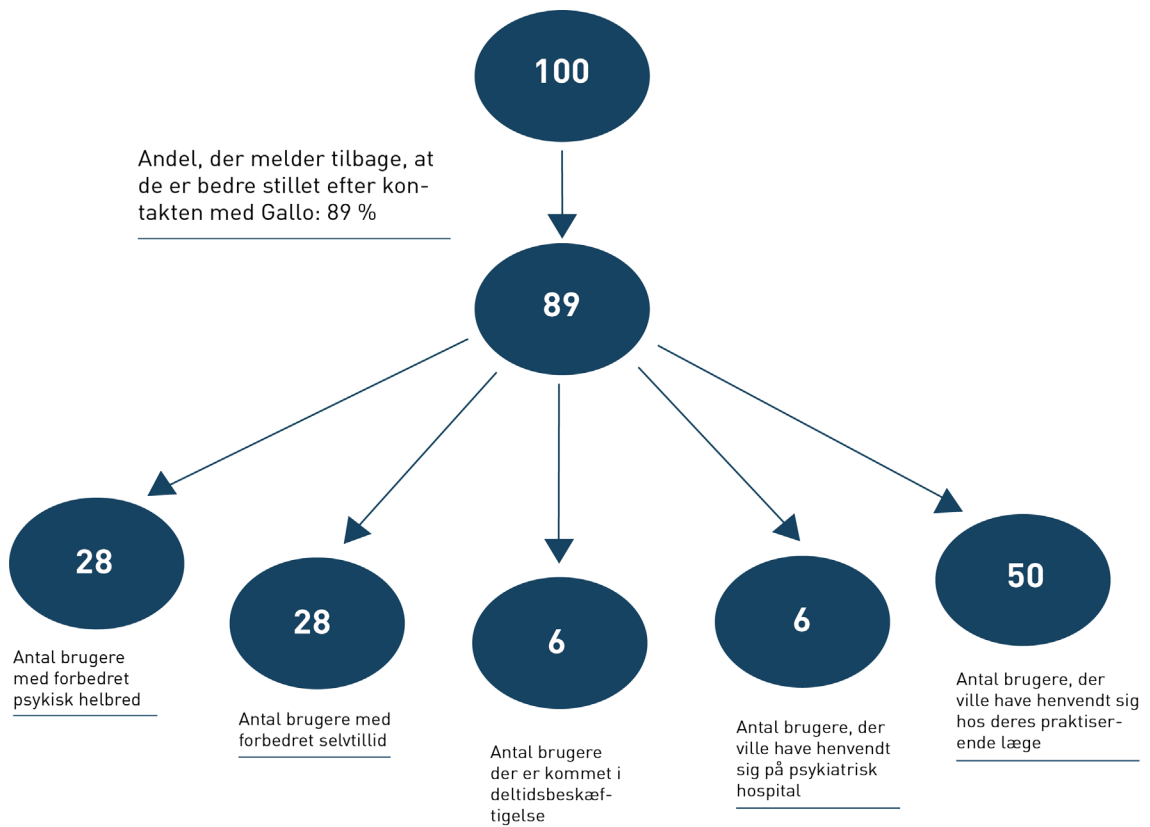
100

Andel, der melder tilbage, at de er bedre stillet efter kontakten med Gallo: 89 %

89

28

Antal brugere med forbedret psykisk helbred

28

Antal brugere med forbedret selvtillid

6

Antal brugere der er kommet i deltidsbeskæftigelse

6

Antal brugere, der ville have henvendt sig på psykiatrisk hospital

50

Antal brugere, der ville have henvendt sig hos deres praktiserende læge